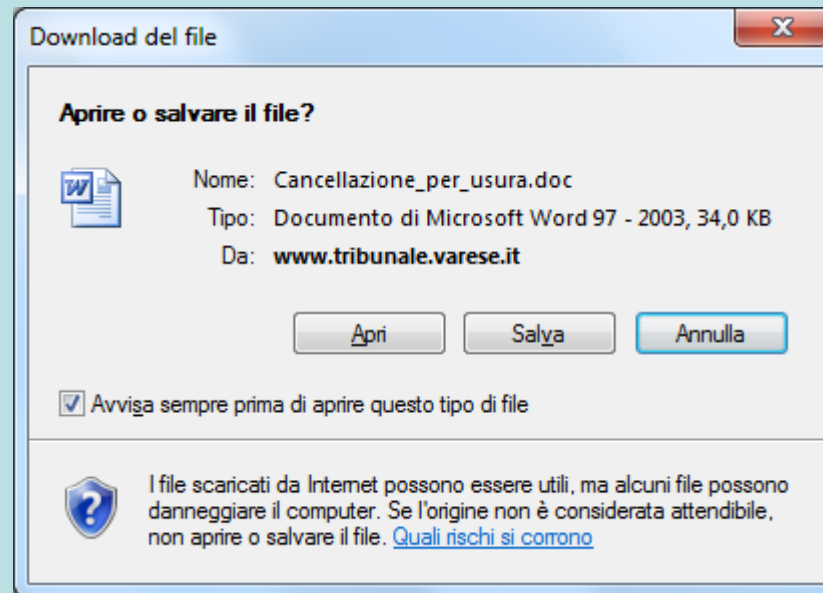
Download del file

Aprire o salvare il file?

Nome: Cancellazione_per_usura.doc
Tipo: Documento di Microsoft Word 97 - 2003, 34,0 KB
Da: www.tribunale.varese.it

Apri
Salva
Annulla

Avvisa sempre prima di aprire questo tipo di file

I file scaricati da Internet possono essere utili, ma alcuni file possono danneggiare il computer. Se l'origine non è considerata attendibile, non aprire o salvare il file. Quali rischi si corrono